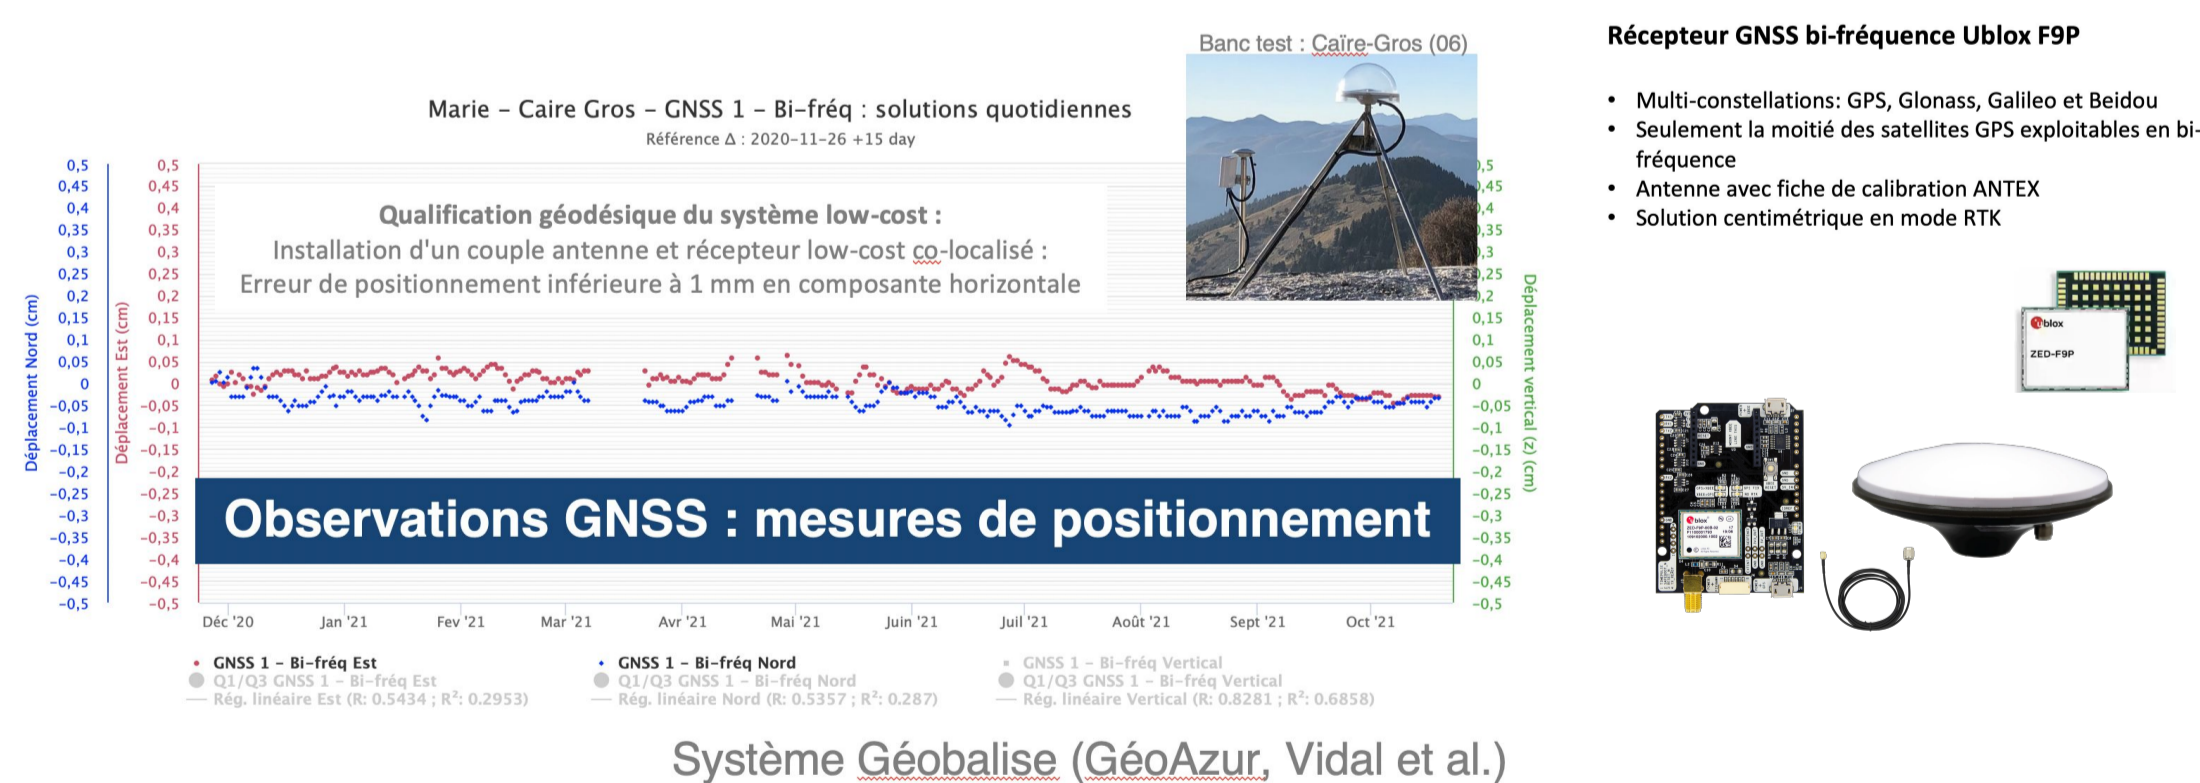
Banc test : Caïre-Gros (06)

Marie – Caire Gros – GNSS 1 – Bi-fréq : solutions quotidiennes
Référence Δ : 2020-11-26 +15 day

Qualification géodésique du système low-cost :
Installation d'un couple antenne et récepteur low-cost co-localisé :
Erreur de positionnement inférieure à 1 mm en composante horizontale

Déplacement Nord (cm)
0,5 0,45 0,4 0,35 0,3 0,25 0,2 0,15 0,1 0,05 0 −0,05 −0,1 −0,15 −0,2 −0,25 −0,3 −0,35 −0,4 −0,45 −0,5

Déplacement Est (cm)
0,5 0,45 0,4 0,35 0,3 0,25 0,2 0,15 0,1 0,05 0 −0,05 −0,1 −0,15 −0,2 −0,25 −0,3 −0,35 −0,4 −0,45 −0,5

Déplacement vertical (z) (cm)
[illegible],5 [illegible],45 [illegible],4 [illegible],35 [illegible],3 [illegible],25 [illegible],2 0,15 0,1 0,05 0 −0,05 −0,1 −0,15 −0,2 −0,25 −0,3 −0,35 −0,4 −0,45 −0,5

Observations GNSS : mesures de positionnement

Déc '20 Jan '21 Fev '21 Mar '21 Avr '21 Mai '21 Juin '21 Juil '21 Août '21 Sept '21 Oct '21

GNSS 1 – Bi-fréq Est
Q1/Q3 GNSS 1 – Bi-fréq Est
Rég. linéaire Est (R: 0.5434 ; R²: 0.2953)
GNSS 1 – Bi-fréq Nord
Q1/Q3 GNSS 1 – Bi-fréq Nord
Rég. linéaire Nord (R: 0.5357 ; R²: 0.287)
GNSS 1 – Bi-fréq Vertical
Q1/Q3 GNSS 1 – Bi-fréq Vertical
Rég. linéaire Vertical (R: 0.8281 ; R²: 0.6858)

Système Géobalise (GéoAzur, Vidal et al.)

Récepteur GNSS bi-fréquence Ublox F9P

• Multi-constellations: GPS, Glonass, Galileo et Beidou
• Seulement la moitié des satellites GPS exploitables en bi-fréquence
• Antenne avec fiche de calibration ANTEX
• Solution centimétrique en mode RTK

ublox
ZED-F9P